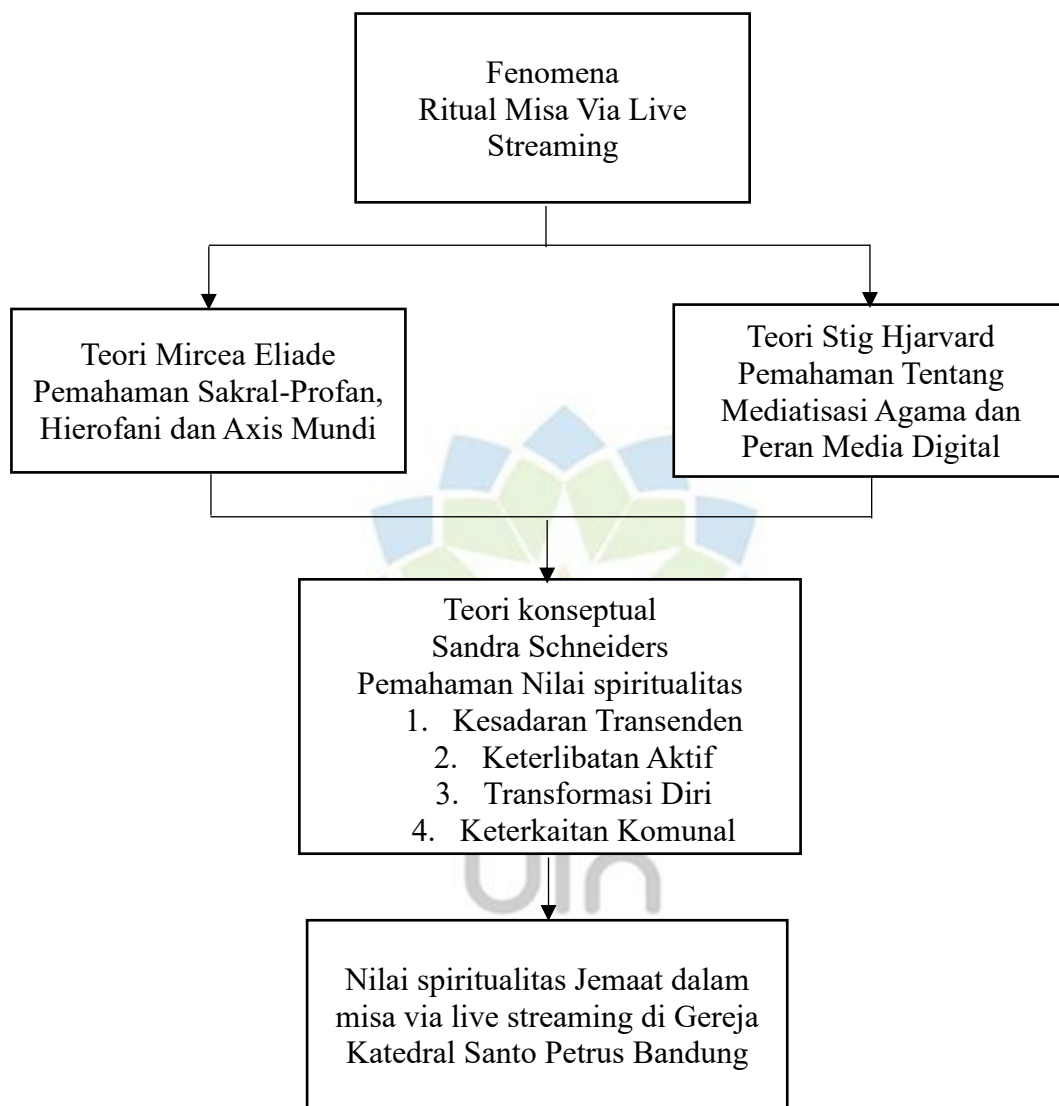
Fenomena
Ritual Misa Via Live Streaming

Teori Mircea Eliade
Pemahaman Sakral-Profan, Hierofani dan Axis Mundi

Teori Stig Hjarvard
Pemahaman Tentang Mediatisasi Agama dan Peran Media Digital

Teori konseptual
Sandra Schneiders
Pemahaman Nilai spiritualitas
1. Kesadaran Transenden
2. Keterlibatan Aktif
3. Transformasi Diri
4. Keterkaitan Komunal

uin

Nilai spiritualitas Jemaat dalam misa via live streaming di Gereja Katedral Santo Petrus Bandung